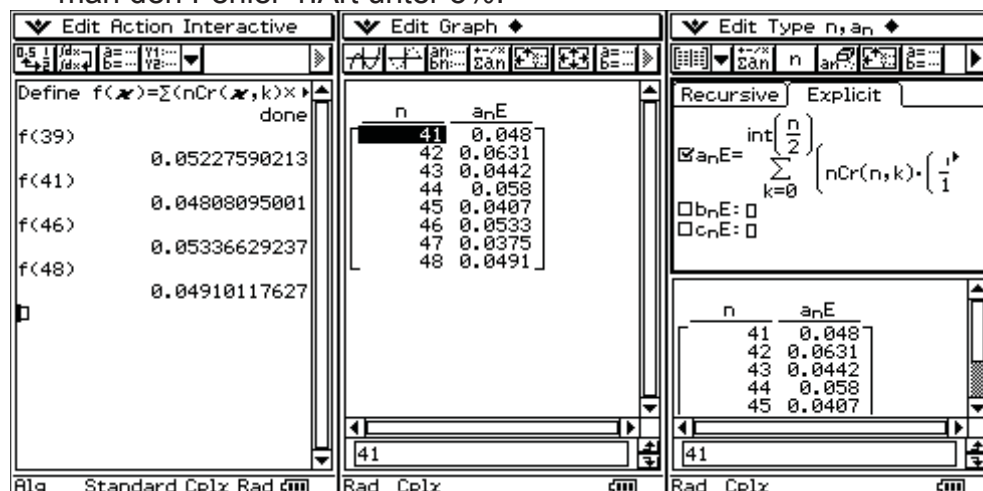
man den Fehler 1.Art unter 5%.

Edit Action Interactive

Define f(x)=∑(nCr(x,k)×
done
f(39)
0.05227590213
f(41)
0.04808095001
f(46)
0.05336629237
f(48)
0.04910117627

Alg Standard Cplx Rad

Edit Graph

| n | $a_nE$ |
|---|---|
| 41 | 0.048 |
| 42 | 0.0631 |
| 43 | 0.0442 |
| 44 | 0.058 |
| 45 | 0.0407 |
| 46 | 0.0533 |
| 47 | 0.0375 |
| 48 | 0.0491 |

41

Rad Cplx

Edit Type n, $a_n$

Recursive Explicit

$a_nE=\sum_{k=0}^{int\left(\frac{n}{2}\right)}\left(nCr(n,k)\cdot\left(\frac{1}{1}\right.\right.$
$b_nE$:
$c_nE$:

| n | $a_nE$ |
|---|---|
| 41 | 0.048 |
| 42 | 0.0631 |
| 43 | 0.0442 |
| 44 | 0.058 |
| 45 | 0.0407 |

41

Rad Cplx